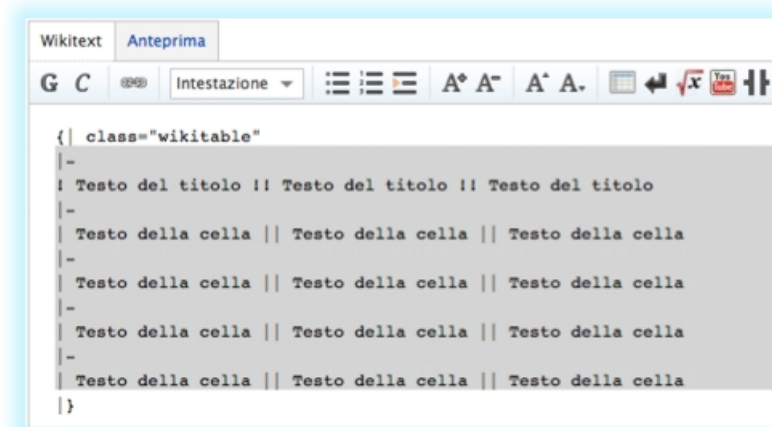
Wikitext Anteprima

G C Intestazione

{| class="wikitable"
|-
! Testo del titolo !! Testo del titolo !! Testo del titolo
|-
| Testo della cella || Testo della cella || Testo della cella
|-
| Testo della cella || Testo della cella || Testo della cella
|-
| Testo della cella || Testo della cella || Testo della cella
|-
| Testo della cella || Testo della cella || Testo della cella
|}